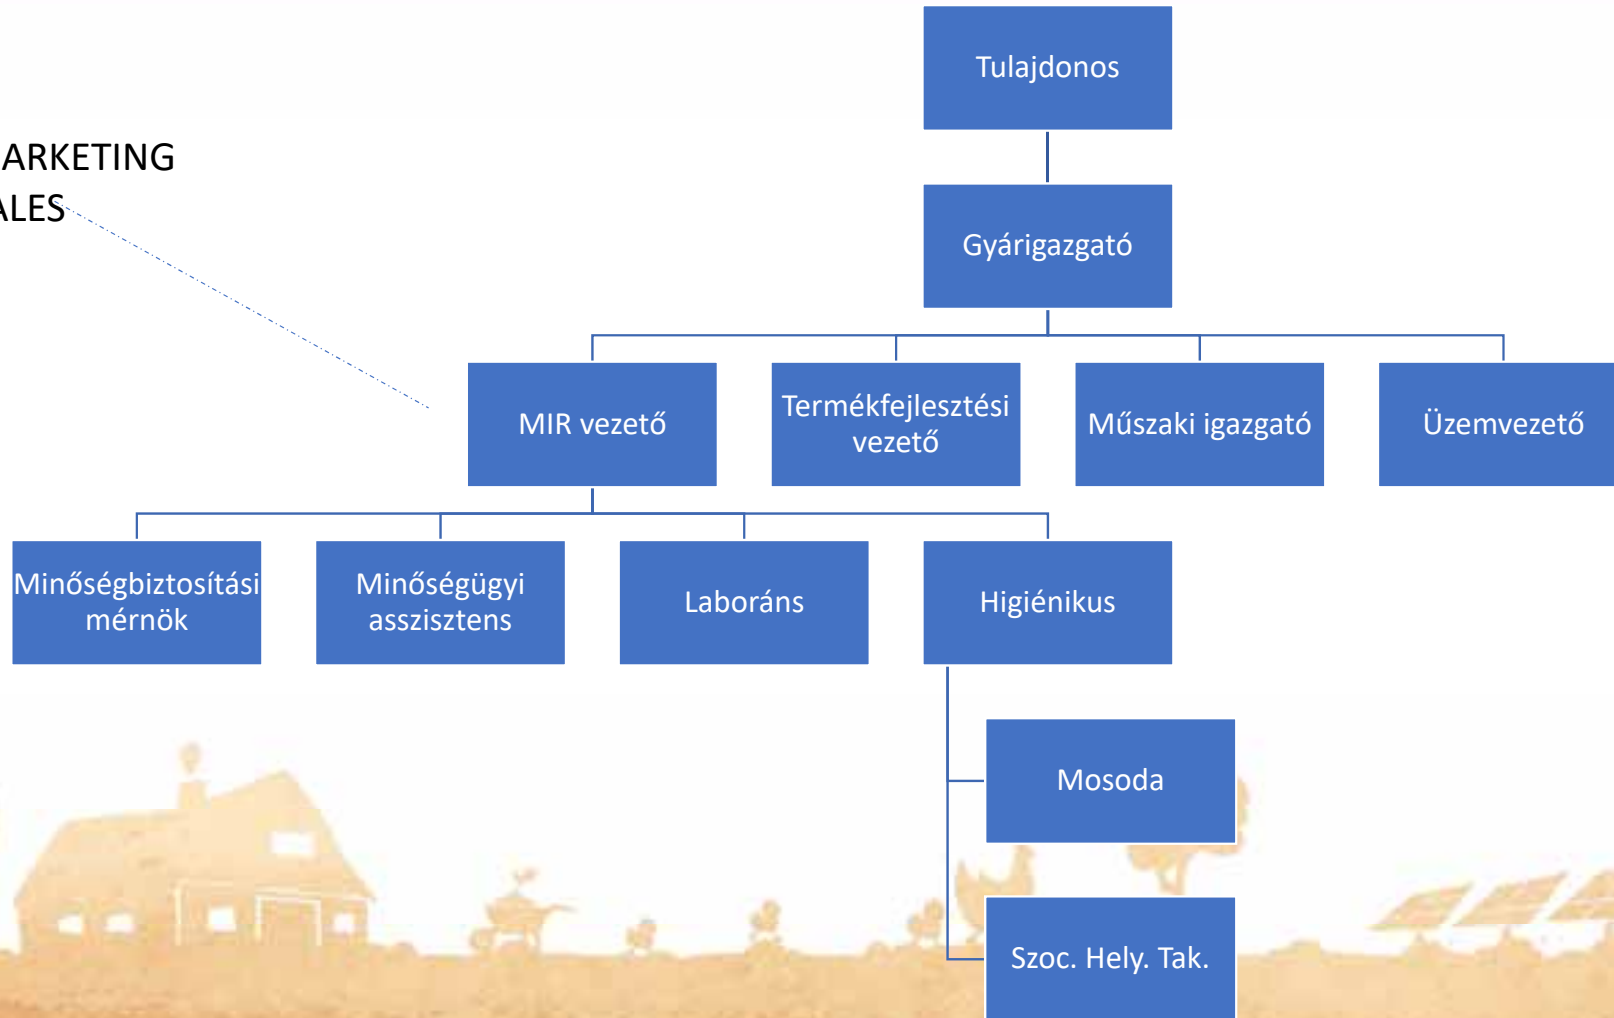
ARKETING
ALES

Tulajdonos

Gyárigazgató

MIR vezető

Termékfejlesztési vezető

Műszaki igazgató

Üzemvezető

Minőségbiztosítási mérnök

Minőségügyi asszisztens

Laboráns

Higiénikus

Mosoda

Szoc. Hely. Tak.